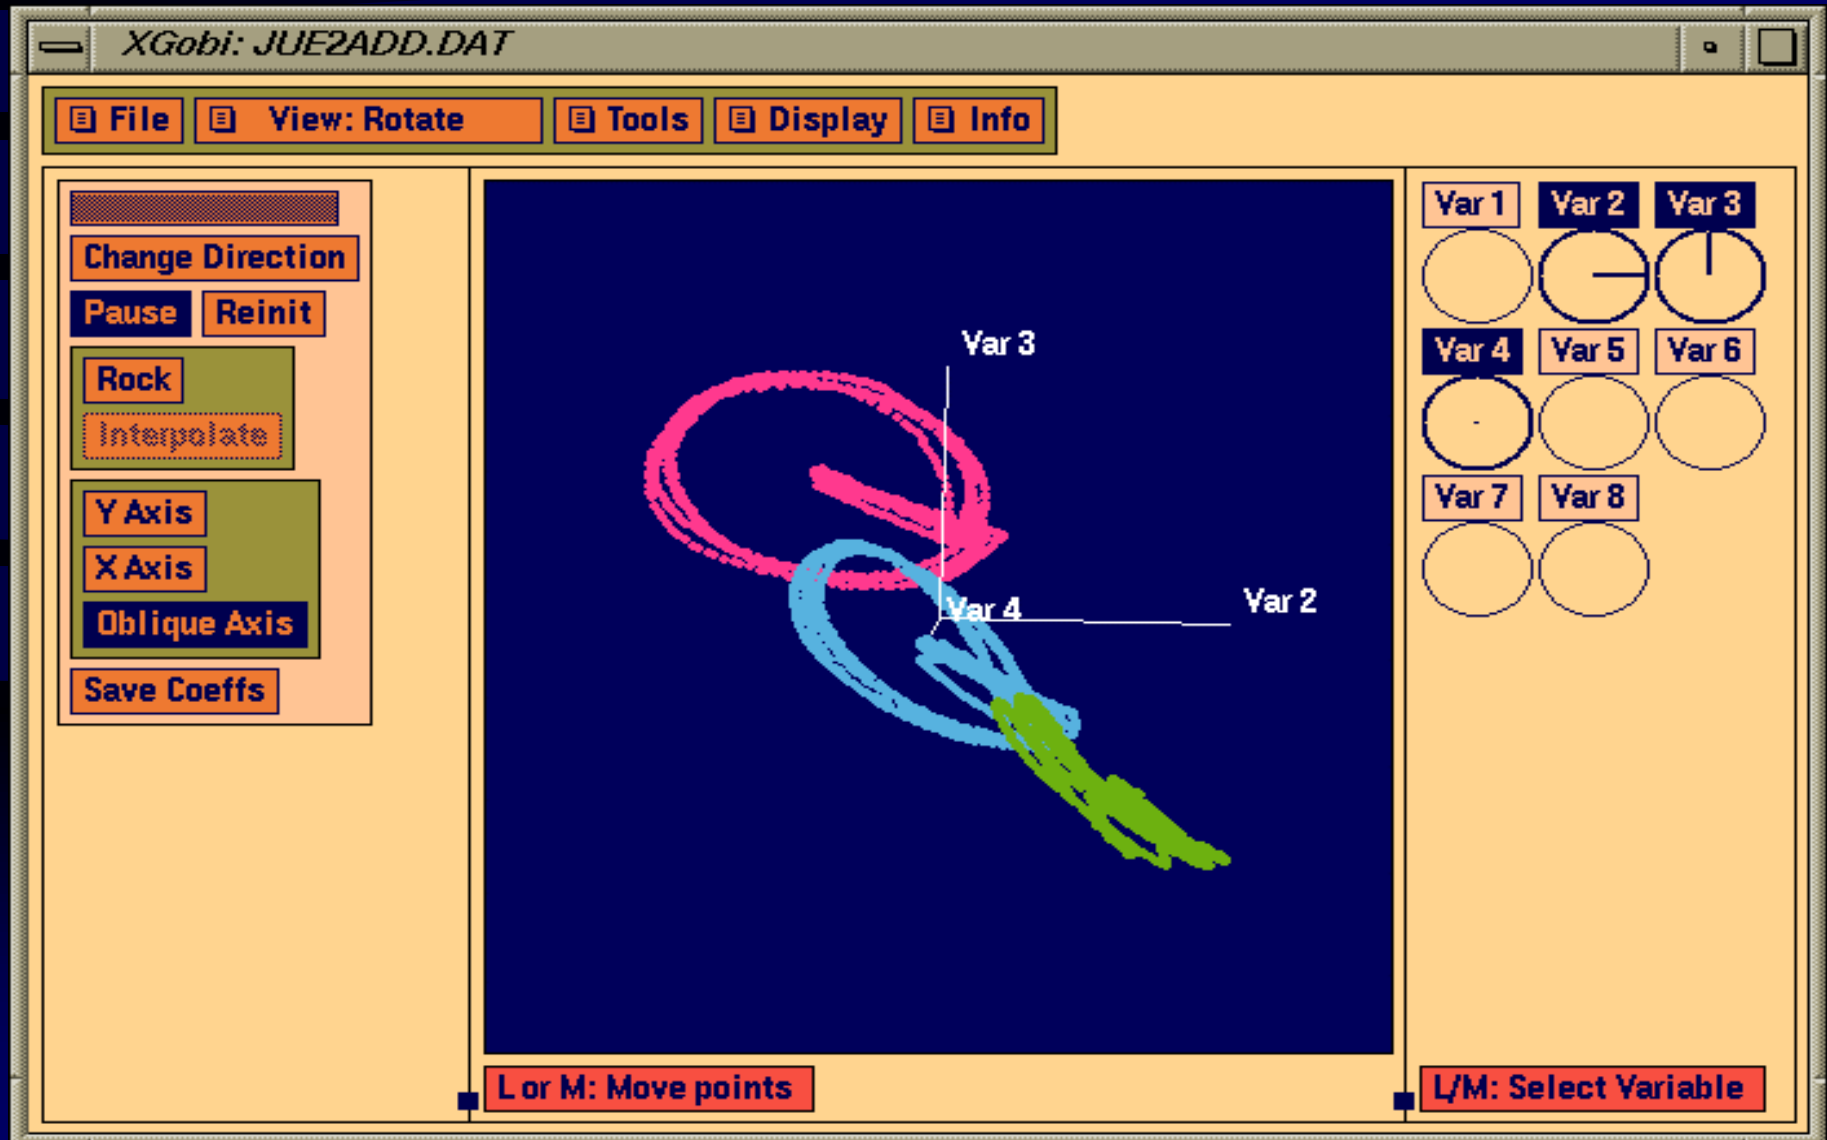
XGobi: JUE2ADD.DAT

File
View: Rotate
Tools
Display
Info

Change Direction
Pause
Reinit
Rock
Interpolate
Y Axis
X Axis
Oblique Axis
Save Coeffs

Var 3
Var 4
Var 2

Var 1
Var 2
Var 3
Var 4
Var 5
Var 6
Var 7
Var 8

L or M: Move points
L/M: Select Variable